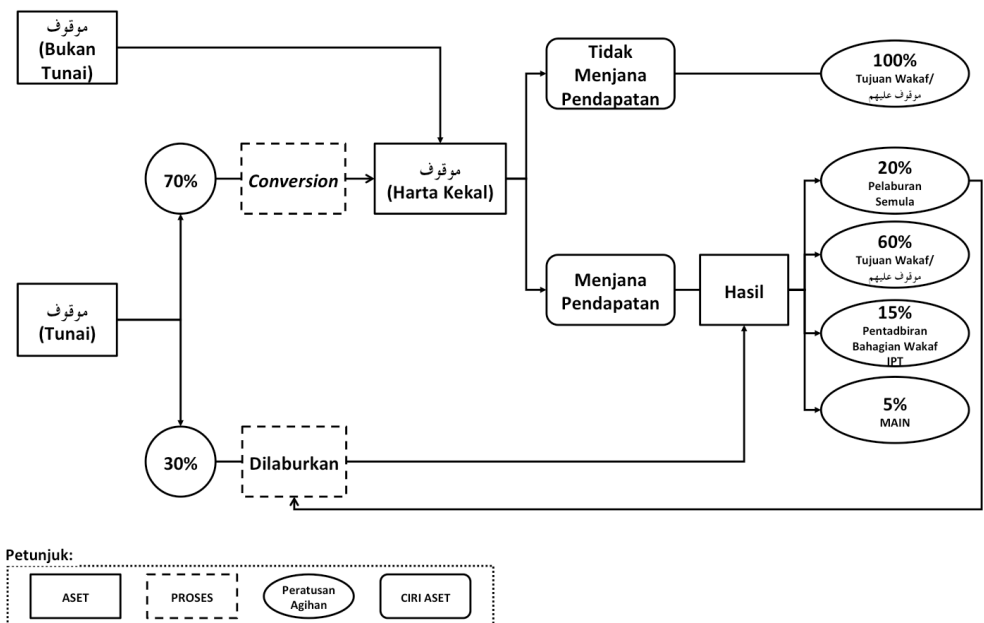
موقوف
(Bukan Tunai)

Tidak Menjana Pendapatan

100%
Tujuan Wakaf/
موقوف عليهم

70%

Conversion

موقوف
(Harta Kekal)

20%
Pelaburan Semula

60%
Tujuan Wakaf/
موقوف عليهم

موقوف
(Tunai)

Menjana Pendapatan

Hasil

15%
Pentadbiran Bahagian Wakaf IPT

5%
MAIN

30%

Dilaburkan

Petunjuk:

ASET

PROSES

Peratusan Agihan

CIRI ASET